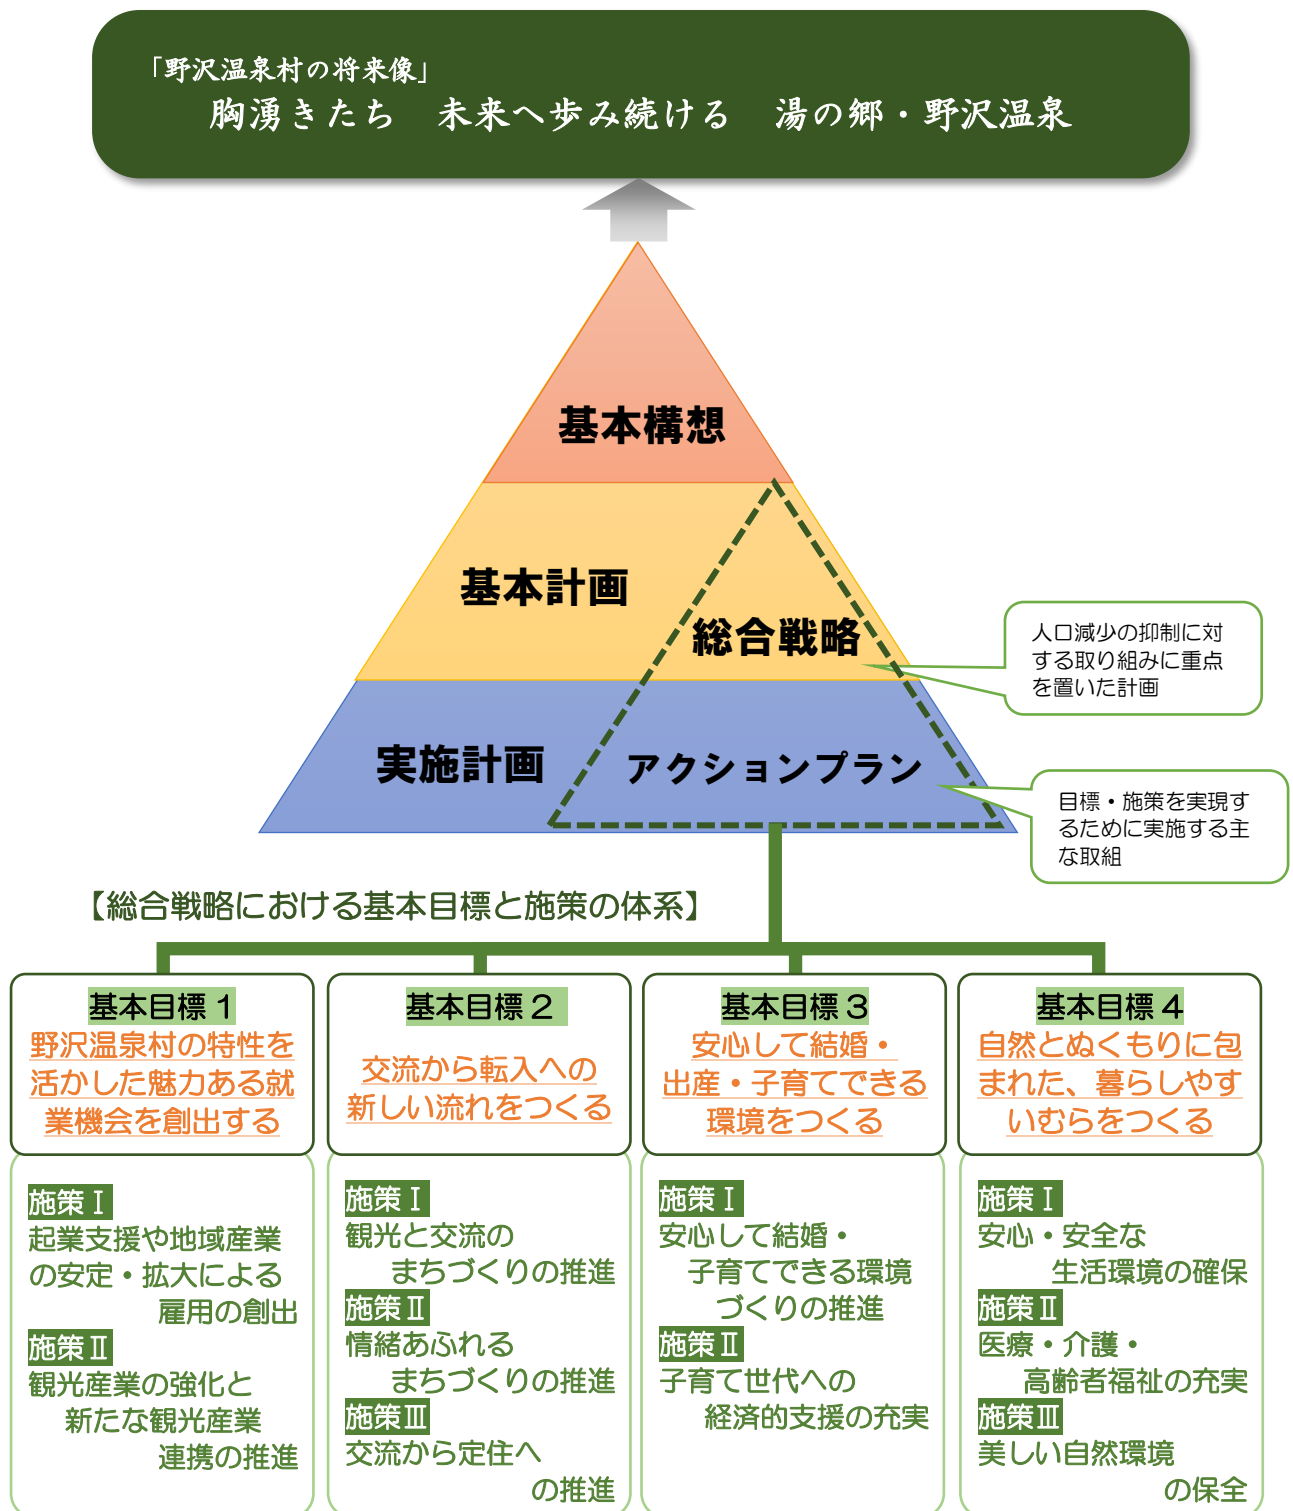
「野沢温泉村の将来像」
胸湧きたち　未来へ歩み続ける　湯の郷・野沢温泉

基本構想

基本計画

総合戦略

人口減少の抑制に対する取り組みに重点を置いた計画

実施計画

アクションプラン

目標・施策を実現するために実施する主な取組

【総合戦略における基本目標と施策の体系】

基本目標１
野沢温泉村の特性を活かした魅力ある就業機会を創出する

施策Ⅰ
起業支援や地域産業の安定・拡大による雇用の創出
施策Ⅱ
観光産業の強化と新たな観光産業連携の推進

基本目標２
交流から転入への新しい流れをつくる

施策Ⅰ
観光と交流のまちづくりの推進
施策Ⅱ
情緒あふれるまちづくりの推進
施策Ⅲ
交流から定住への推進

基本目標３
安心して結婚・出産・子育てできる環境をつくる

施策Ⅰ
安心して結婚・子育てできる環境づくりの推進
施策Ⅱ
子育て世代への経済的支援の充実

基本目標４
自然とぬくもりに包まれた、暮らしやすいむらをつくる

施策Ⅰ
安心・安全な生活環境の確保
施策Ⅱ
医療・介護・高齢者福祉の充実
施策Ⅲ
美しい自然環境の保全